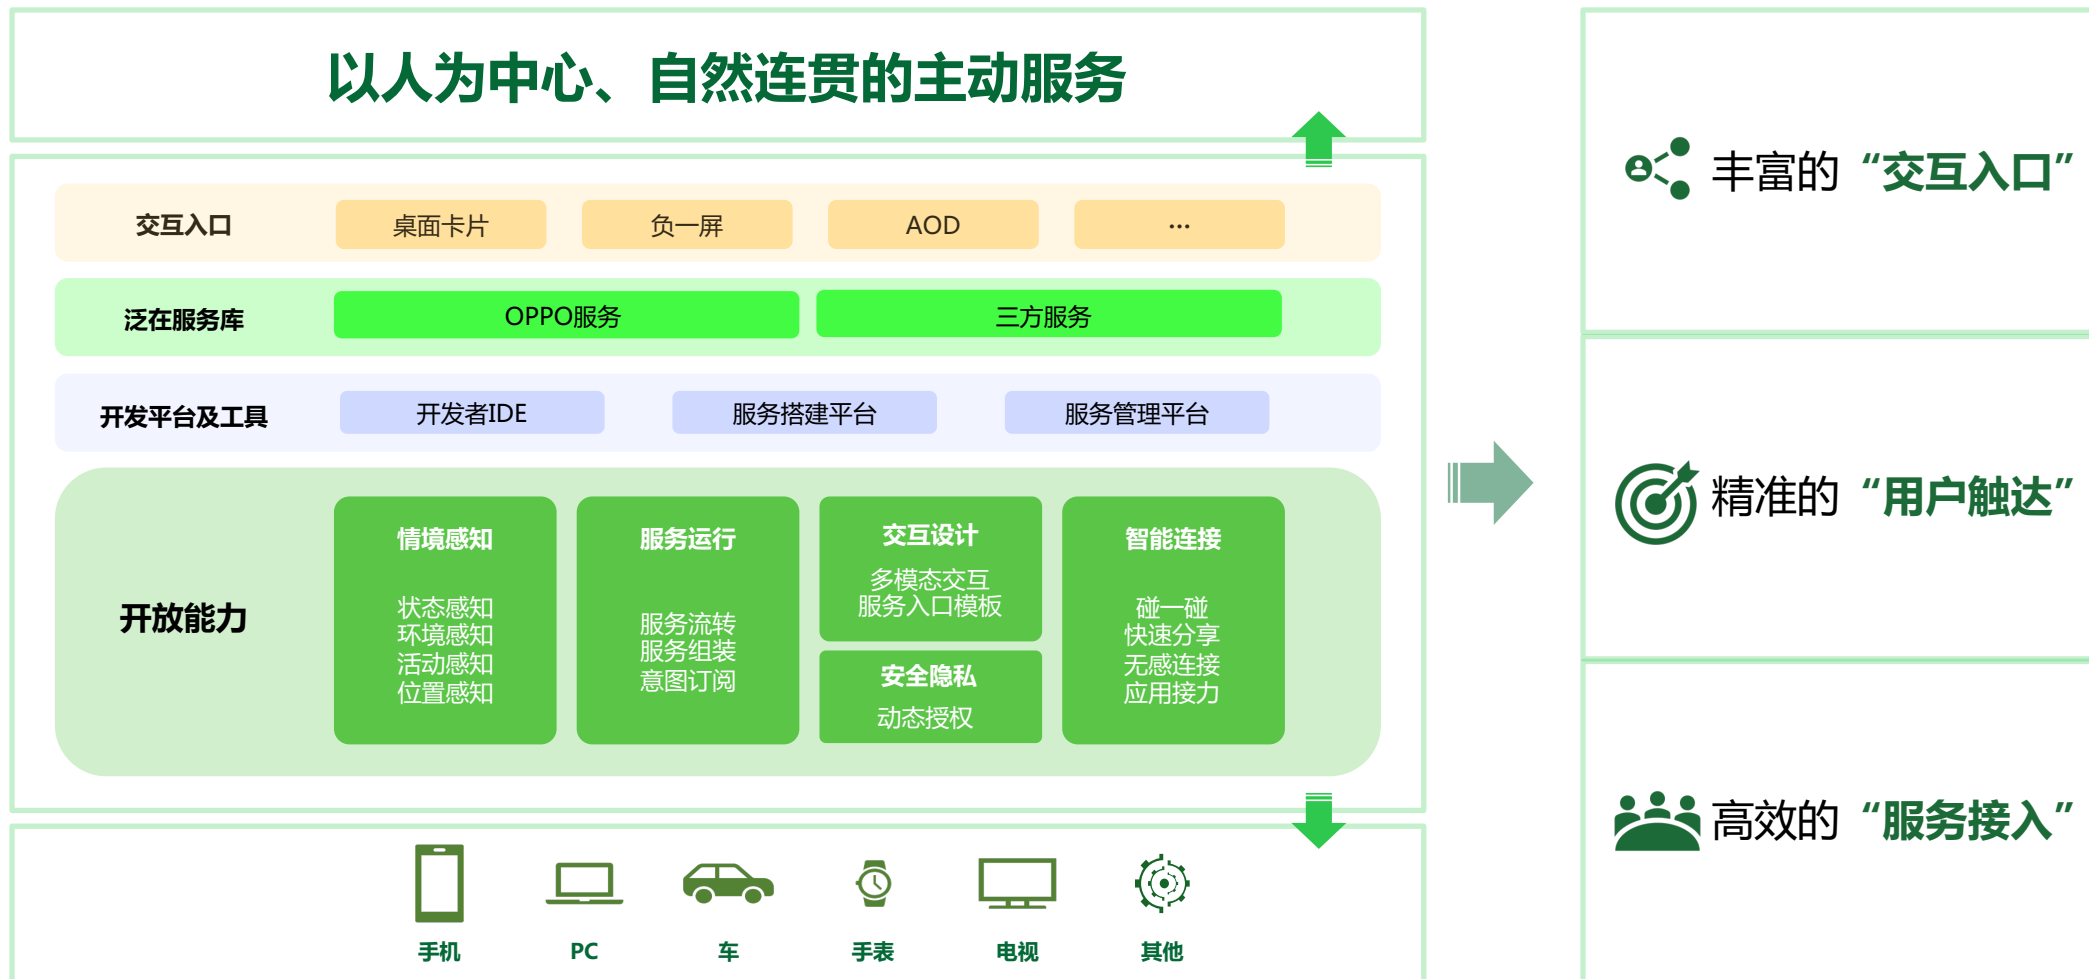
以人为中心、自然连贯的主动服务

交互入口
桌面卡片
负一屏
AOD
...

泛在服务库
OPPO服务
三方服务

开发平台及工具
开发者IDE
服务搭建平台
服务管理平台

开放能力

情境感知
状态感知
环境感知
活动感知
位置感知

服务运行
服务流转
服务组装
意图订阅

交互设计
多模态交互
服务入口模板

安全隐私
动态授权

智能连接
碰一碰
快速分享
无感连接
应用接力

手机
PC
车
手表
电视
其他

丰富的“交互入口”

精准的“用户触达”

高效的“服务接入”